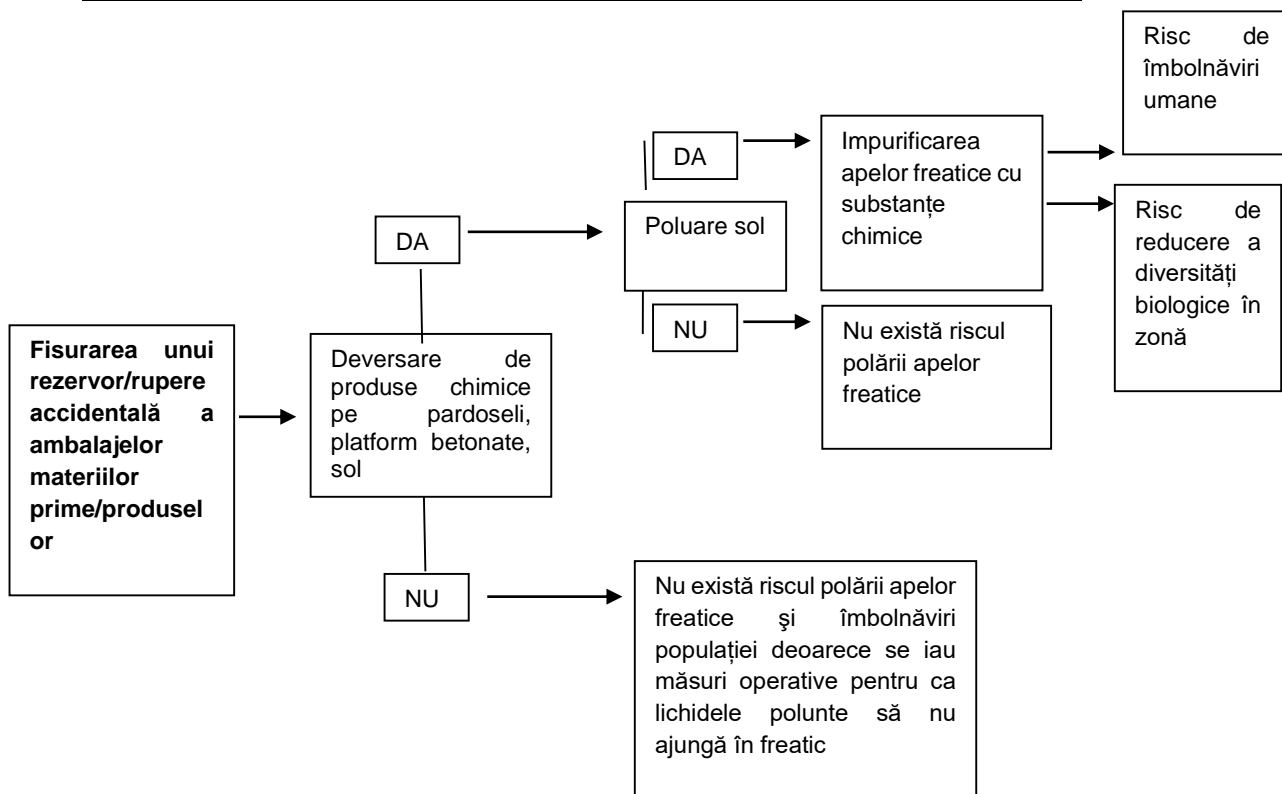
Fisurarea unui rezervor/rupere accidentală a ambalajelor materiilor prime/produselor

Deversare de produse chimice pe pardoseli, platform betonate, sol

DA

Poluare sol

DA

Impurificarea apelor freatice cu substanțe chimice

Risc de îmbolnăviri umane

Risc de reducere a diversități biologice în zonă

NU

Nu există riscul polării apelor freatice

NU

Nu există riscul polării apelor freatice şi îmbolnăviri populației deoarece se iau măsuri operative pentru ca lichidele polunte să nu ajungă în freatic